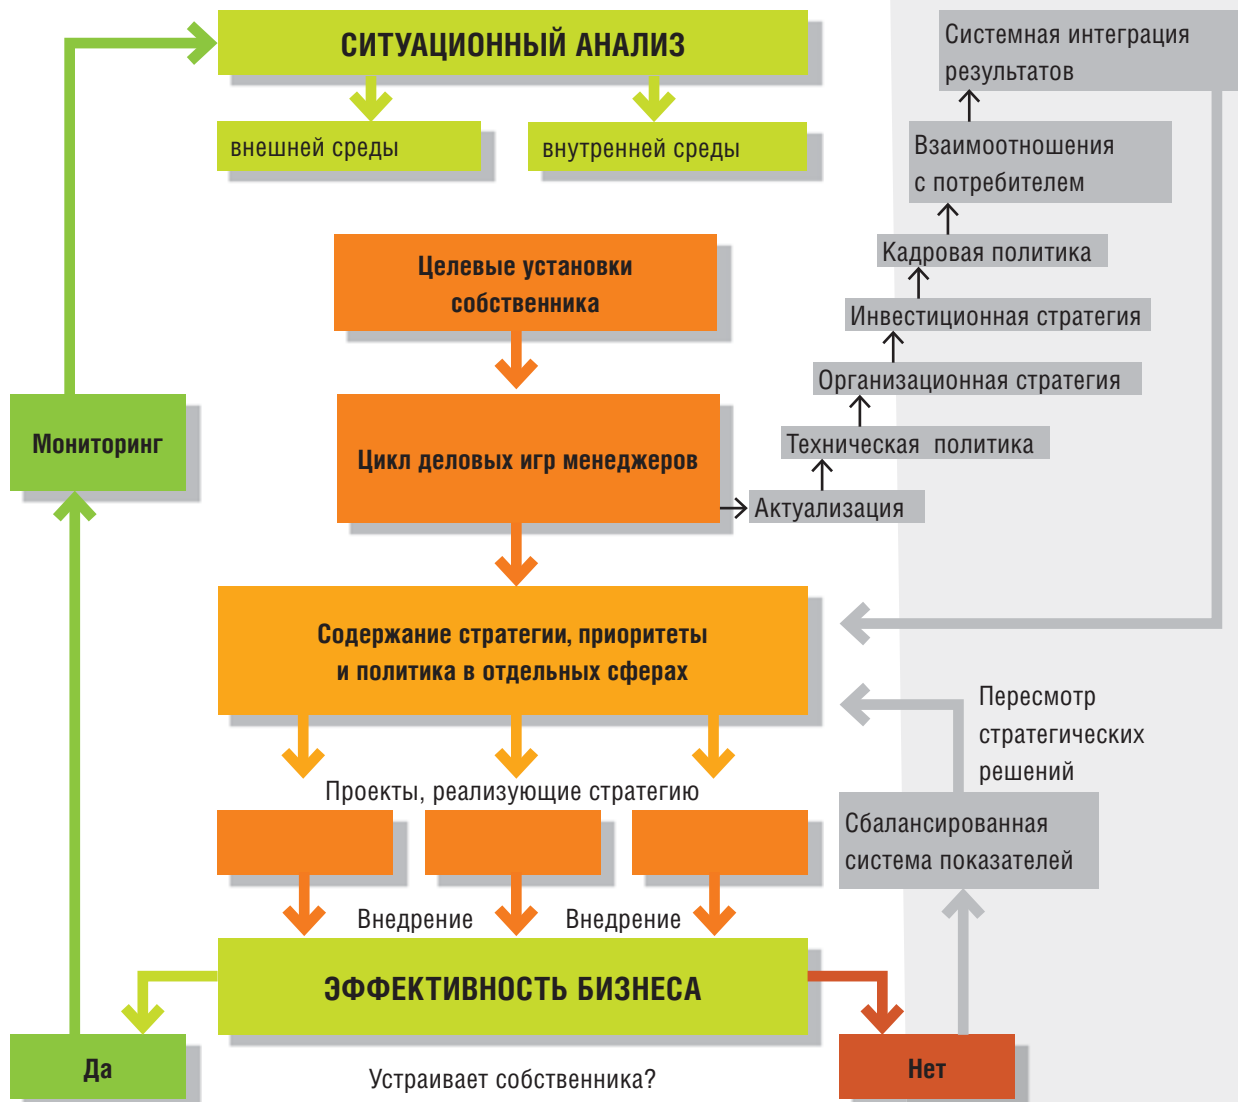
СИТУАЦИОННЫЙ АНАЛИЗ

внешней среды

внутренней среды

Системная интеграция результатов

Взаимоотношения с потребителем

Кадровая политика

Инвестиционная стратегия

Организационная стратегия

Техническая политика

Актуализация

Целевые установки собственника

Цикл деловых игр менеджеров

Мониторинг

Содержание стратегии, приоритеты и политика в отдельных сферах

Пересмотр стратегических решений

Проекты, реализующие стратегию

Сбалансированная система показателей

Внедрение

Внедрение

ЭФФЕКТИВНОСТЬ БИЗНЕСА

Да

Устраивает собственника?

Нет